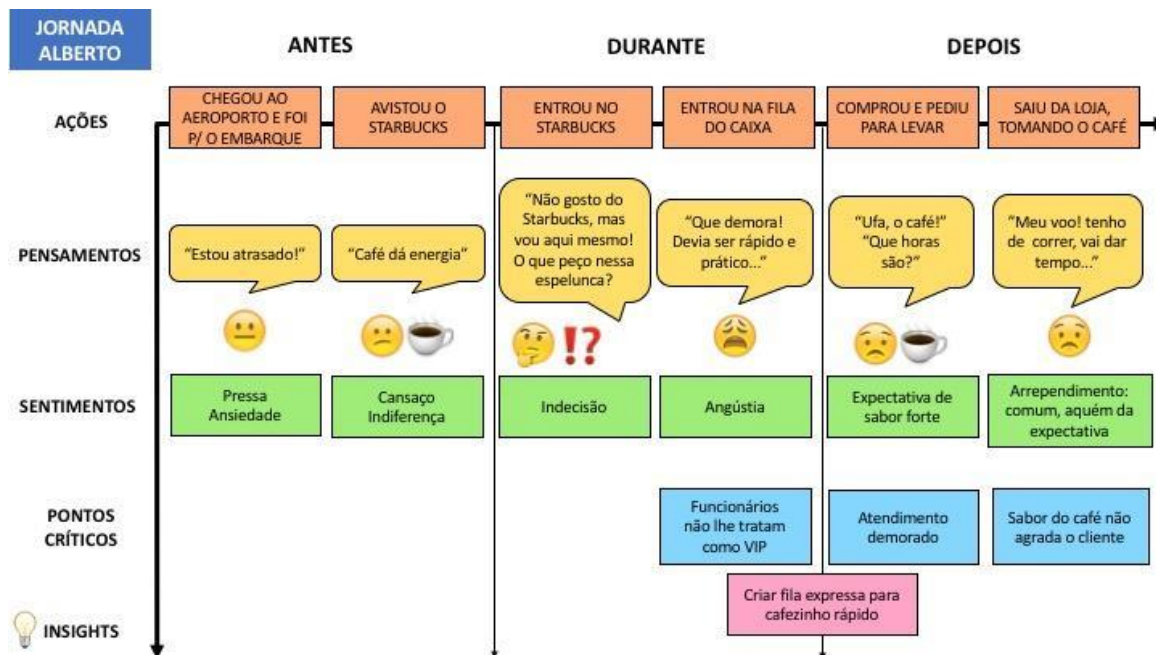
JORNADA ALBERTO

ANTES

DURANTE

DEPOIS

AÇÕES

CHEGOU AO AEROPORTO E FOI P/ O EMBARQUE

AVISTOU O STARBUCKS

ENTROU NO STARBUCKS

ENTROU NA FILA DO CAIXA

COMPROU E PEDIU PARA LEVAR

SAIU DA LOJA, TOMANDO O CAFÉ

PENSAMENTOS

"Estou atrasado!"

"Café dá energia"

"Não gosto do Starbucks, mas vou aqui mesmo! O que peço nessa espelunca?

"Que demora! Devia ser rápido e prático..."

"Ufa, o café!" "Que horas são?"

"Meu voo! tenho de correr, vai dar tempo..."

SENTIMENTOS

Pressa Ansiedade

Cansaço Indiferença

Indecisão

Angústia

Expectativa de sabor forte

Arrependimento: comum, aquém da expectativa

PONTOS CRÍTICOS

Funcionários não lhe tratam como VIP

Atendimento demorado

Sabor do café não agrada o cliente

INSIGHTS

Criar fila expressa para cafezinho rápido